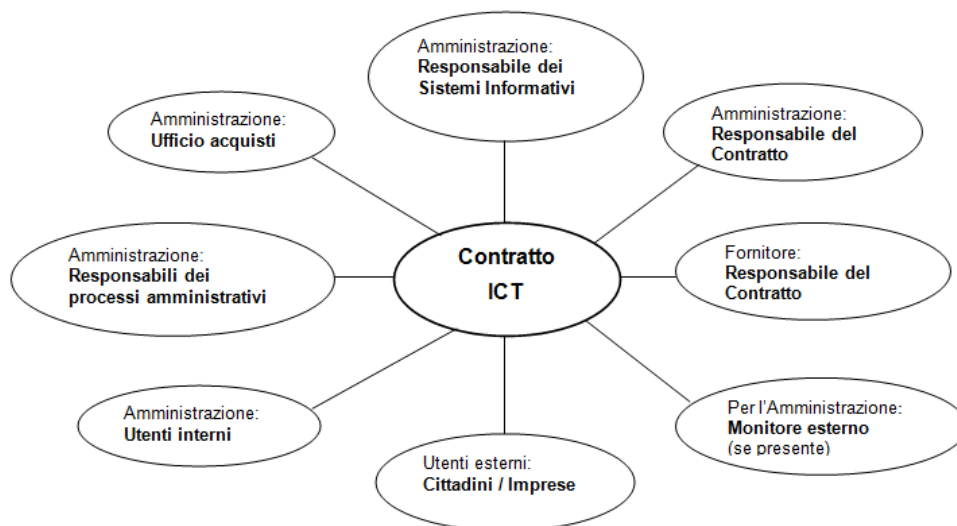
Amministrazione:
**Responsabile dei Sistemi Informativi**

Amministrazione:
**Ufficio acquisti**

Amministrazione:
**Responsabile del Contratto**

Amministrazione:
**Responsabili dei processi amministrativi**

**Contratto ICT**

Fornitore:
**Responsabile del Contratto**

Amministrazione:
**Utenti interni**

Per l'Amministrazione:
**Monitore esterno**
(se presente)

Utenti esterni:
**Cittadini / Imprese**